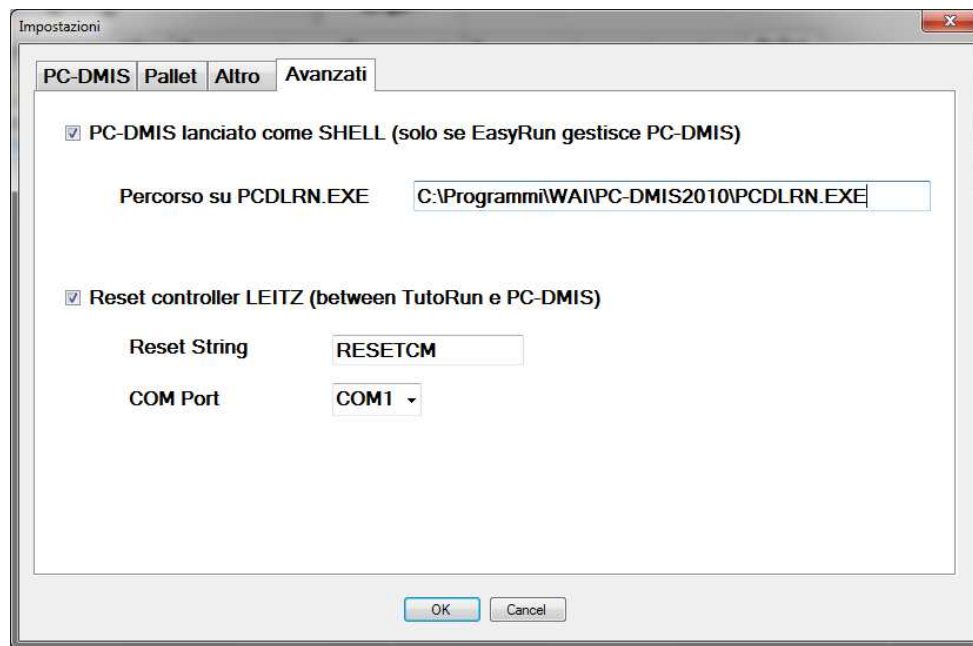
Impostazioni

PC-DMIS | Pallet | Altro | Avanzati

☑ PC-DMIS lanciato come SHELL (solo se EasyRun gestisce PC-DMIS)

Percorso su PCDLRN.EXE C:\Programmi\WAI\PC-DMIS2010\PCDLRN.EXE

☑ Reset controller LEITZ (between TutoRun e PC-DMIS)

Reset String RESETCM

COM Port COM1

OK Cancel